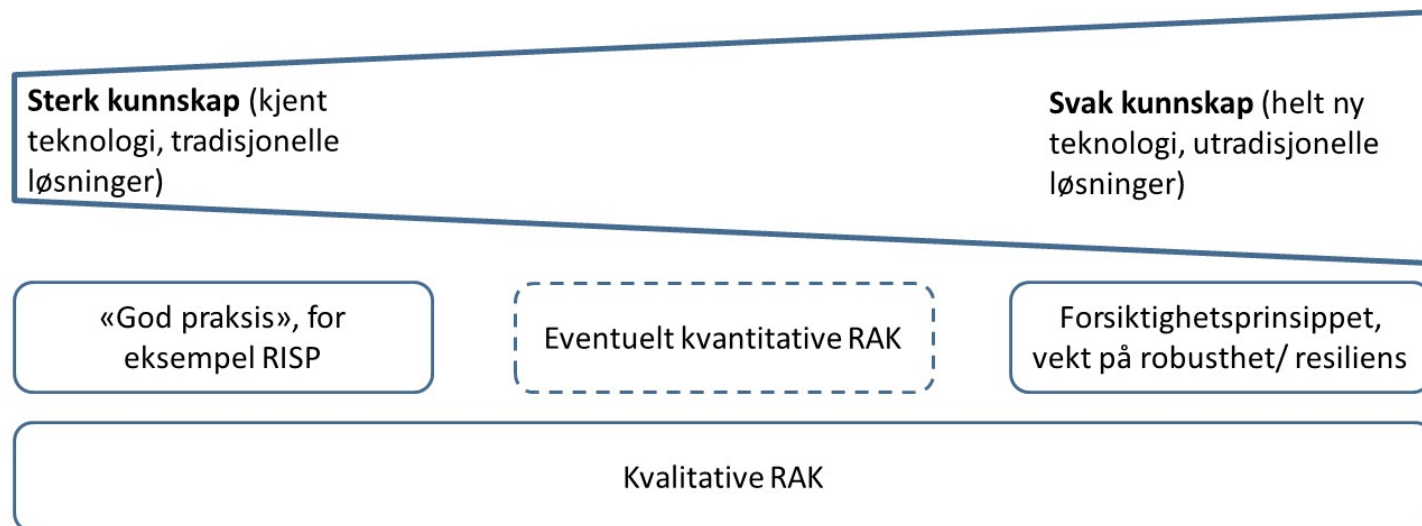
**Sterk kunnskap** (kjent teknologi, tradisjonelle løsninger)

**Svak kunnskap** (helt ny teknologi, utradisjonelle løsninger)

«God praksis», for eksempel RISP

Eventuelt kvantitative RAK

Forsiktighetsprinsippet, vekt på robusthet/ resiliens

Kvalitative RAK